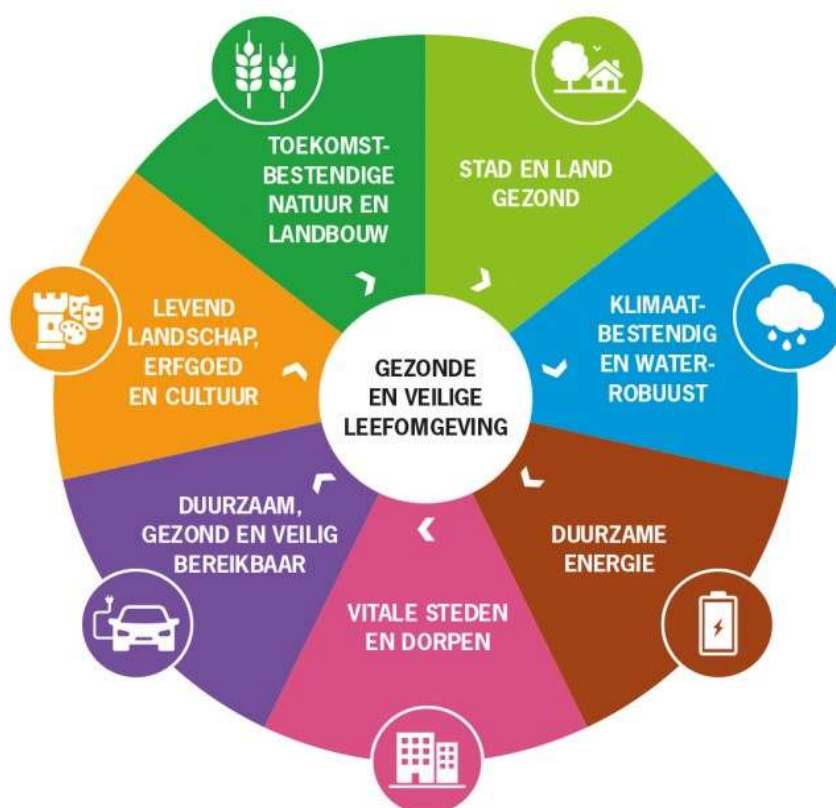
TOEKOMSTBESTENDIGE NATUUR EN LANDBOUW

STAD EN LAND GEZOND

KLIMAATBESTENDIG EN WATERROBUUST

DUURZAME ENERGIE

VITALE STEDEN EN DORPEN

DUURZAAM, GEZOND EN VEILIG BEREIKBAAR

LEVEND LANDSCHAP, ERFGOED EN CULTUUR

GEZONDE EN VEILIGE LEEFOMGEVING